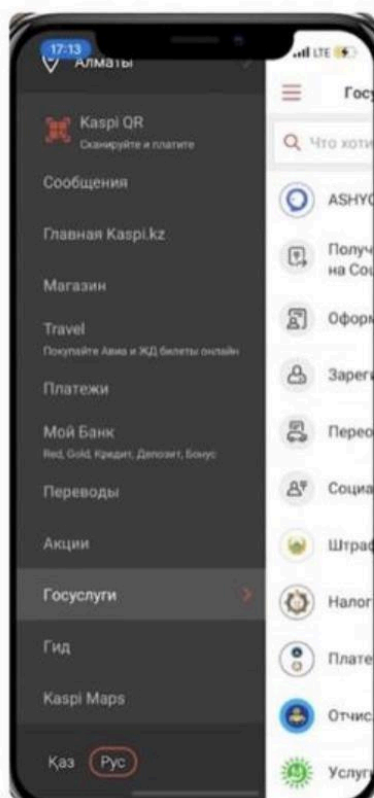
17:13
Алматы
LTE
Kaspi QR
Сканируйте и платите
Сообщения
Главная Kaspi.kz
Магазин
Travel
Покупайте Авиа и ЖД билеты онлайн
Платежи
Мой Банк
Red, Gold, Кредит, Депозит, Бонус
Переводы
Акции
Госуслуги
Гид
Kaspi Maps
Қаз
Рус
Гос
Что хоти
ASHY
Получ на Со
Оформ
Зарег
Перео
Социа
Штра
Налог
Плате
Отчис
Услуг